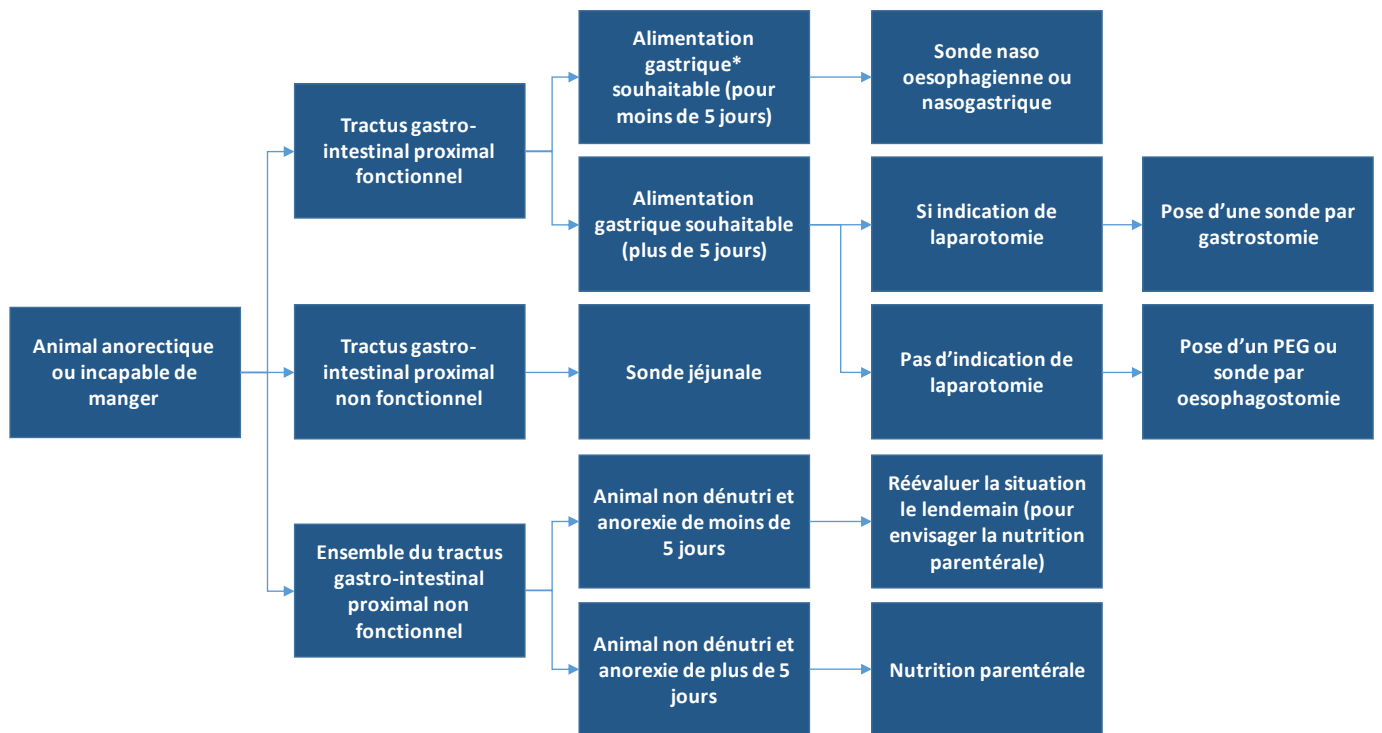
Animal anorectique ou incapable de manger

Tractus gastro-intestinal proximal fonctionnel

Alimentation gastrique* souhaitable (pour moins de 5 jours)

Sonde naso oesophagienne ou nasogastrique

Alimentation gastrique souhaitable (plus de 5 jours)

Si indication de laparotomie

Pose d’une sonde par gastrostomie

Pas d’indication de laparotomie

Pose d’un PEG ou sonde par oesophagostomie

Tractus gastro-intestinal proximal non fonctionnel

Sonde jéjunale

Ensemble du tractus gastro-intestinal proximal non fonctionnel

Animal non dénutri et anorexie de moins de 5 jours

Réévaluer la situation le lendemain (pour envisager la nutrition parentérale)

Animal non dénutri et anorexie de plus de 5 jours

Nutrition parentérale